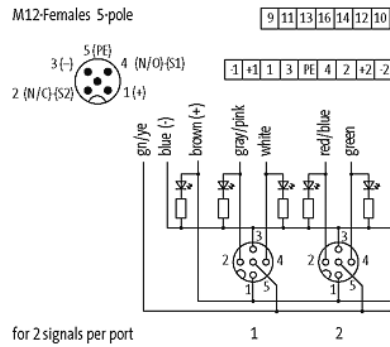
M12-Females 5-pole

5 (PE)
3 (-)
4 (N/O)-(S1)
2 (N/C)-(S2)
1 (+)

| 9 | 11 | 13 | 16 | 14 | 12 | 10 |
|---|---|---|---|---|---|---|

| -1 | +1 | 1 | 3 | PE | 4 | 2 | +2 | -2 |
|---|---|---|---|---|---|---|---|---|

gn/ye
blue (-)
brown (+)
gray/pink
white
red/blue
green

3
2
4
1
5

3
2
4
1
5

for 2 signals per port

1

2